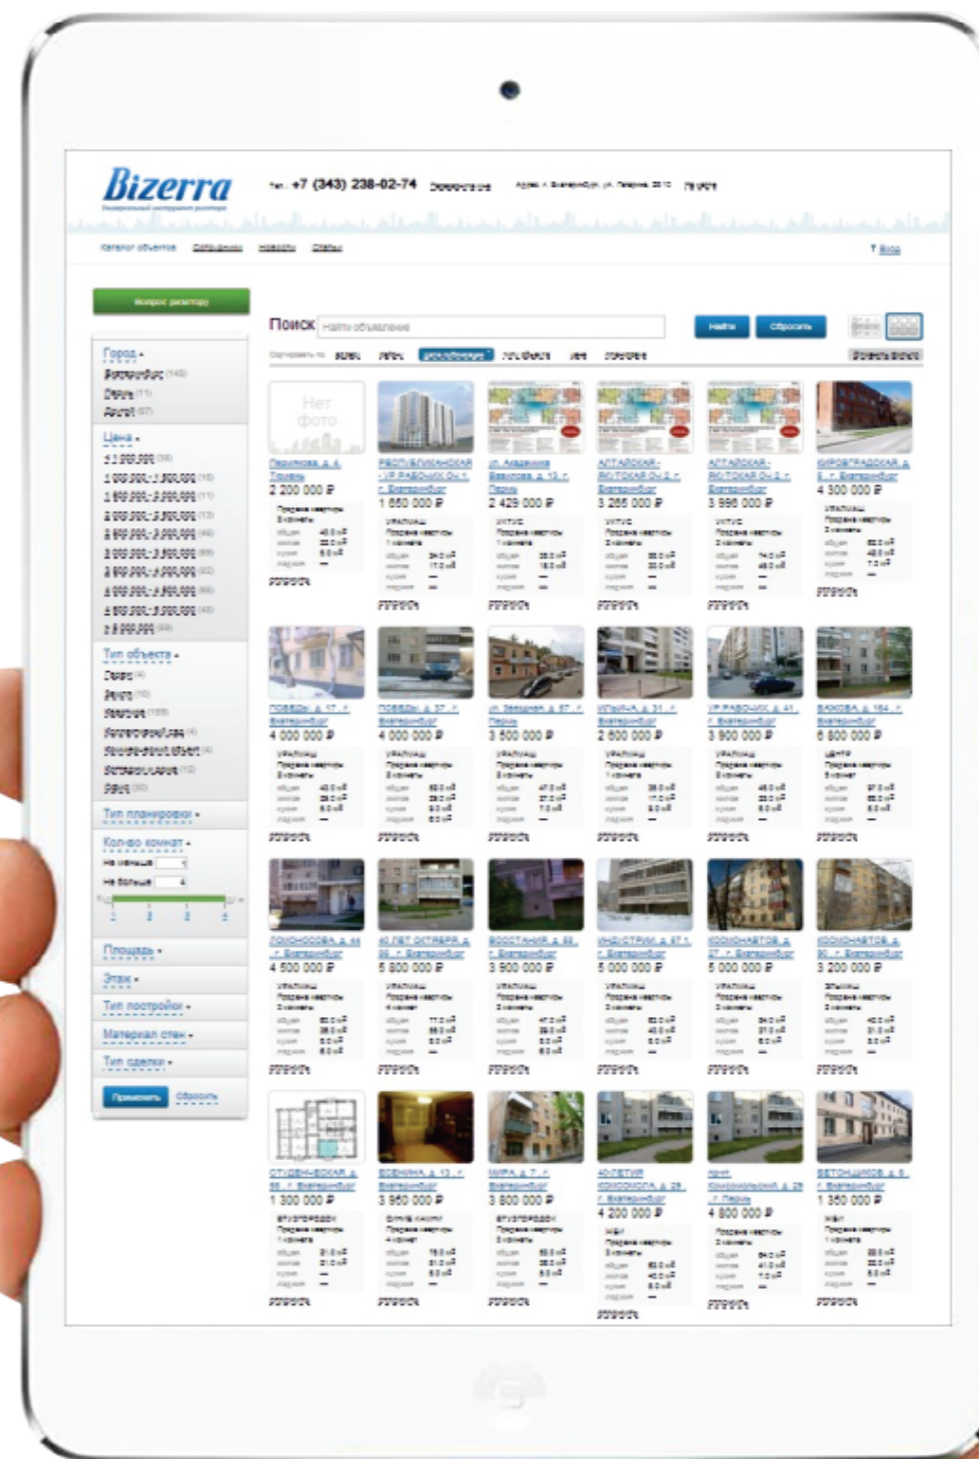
Bizerra

Тел.: +7 (343) 238-02-74

Каталог объектов

Вопрос риэлтору

Поиск

Найти

Сбросить

Город

Цена

Тип объекта

Тип планировки

Кол-во комнат

Не меньше

Не больше 4

Площадь

Этаж

Тип постройки

Материал стен

Тип сделки

Применить

Сбросить

Нет фото

2 200 000 ₽

1 650 000 ₽

2 429 000 ₽

3 266 000 ₽

3 966 000 ₽

4 300 000 ₽

4 000 000 ₽

4 000 000 ₽

3 500 000 ₽

2 600 000 ₽

3 900 000 ₽

6 800 000 ₽

4 500 000 ₽

5 800 000 ₽

3 900 000 ₽

5 000 000 ₽

5 000 000 ₽

3 200 000 ₽

1 300 000 ₽

3 950 000 ₽

3 800 000 ₽

4 200 000 ₽

4 800 000 ₽

1 350 000 ₽